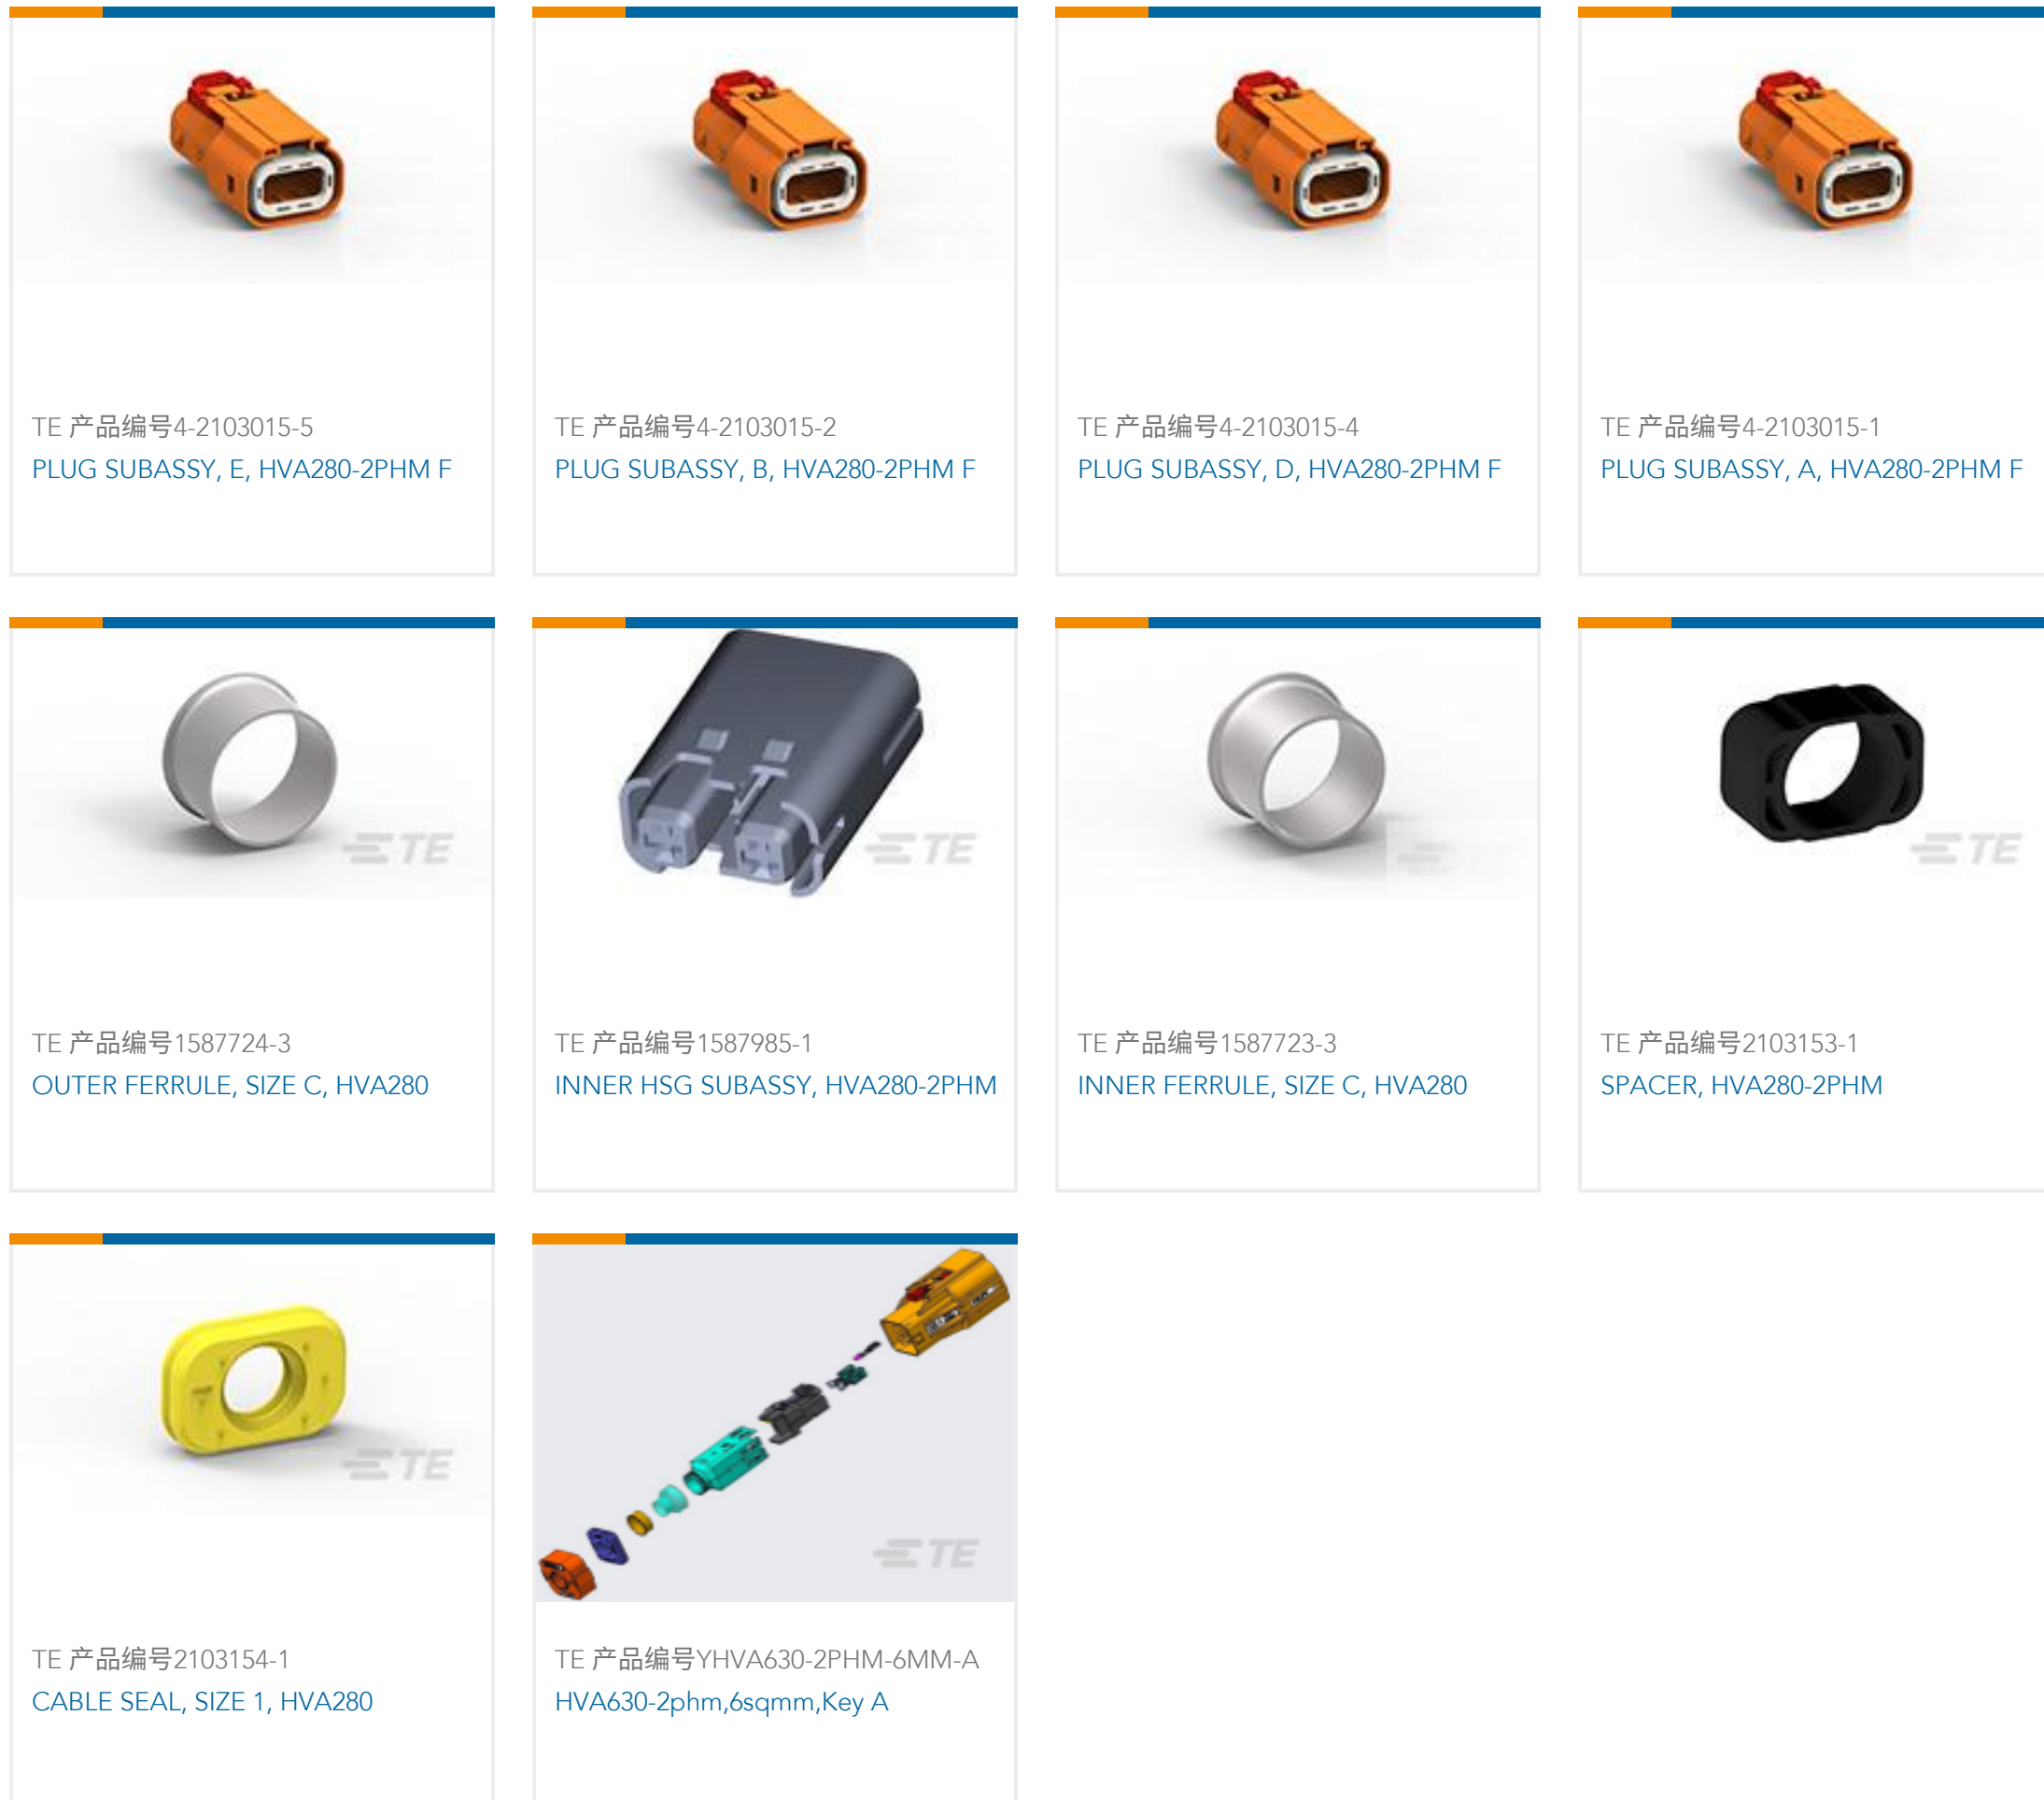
TE 产品编号4-2103015-5
PLUG SUBASSY, E, HVA280-2PHM F

TE 产品编号4-2103015-2
PLUG SUBASSY, B, HVA280-2PHM F

TE 产品编号4-2103015-4
PLUG SUBASSY, D, HVA280-2PHM F

TE 产品编号4-2103015-1
PLUG SUBASSY, A, HVA280-2PHM F

TE
TE 产品编号1587724-3
OUTER FERRULE, SIZE C, HVA280

TE
TE 产品编号1587985-1
INNER HSG SUBASSY, HVA280-2PHM

TE 产品编号1587723-3
INNER FERRULE, SIZE C, HVA280

TE
TE 产品编号2103153-1
SPACER, HVA280-2PHM

TE
TE 产品编号2103154-1
CABLE SEAL, SIZE 1, HVA280

TE
TE 产品编号YHVA630-2PHM-6MM-A
HVA630-2phm,6sqmm,Key A